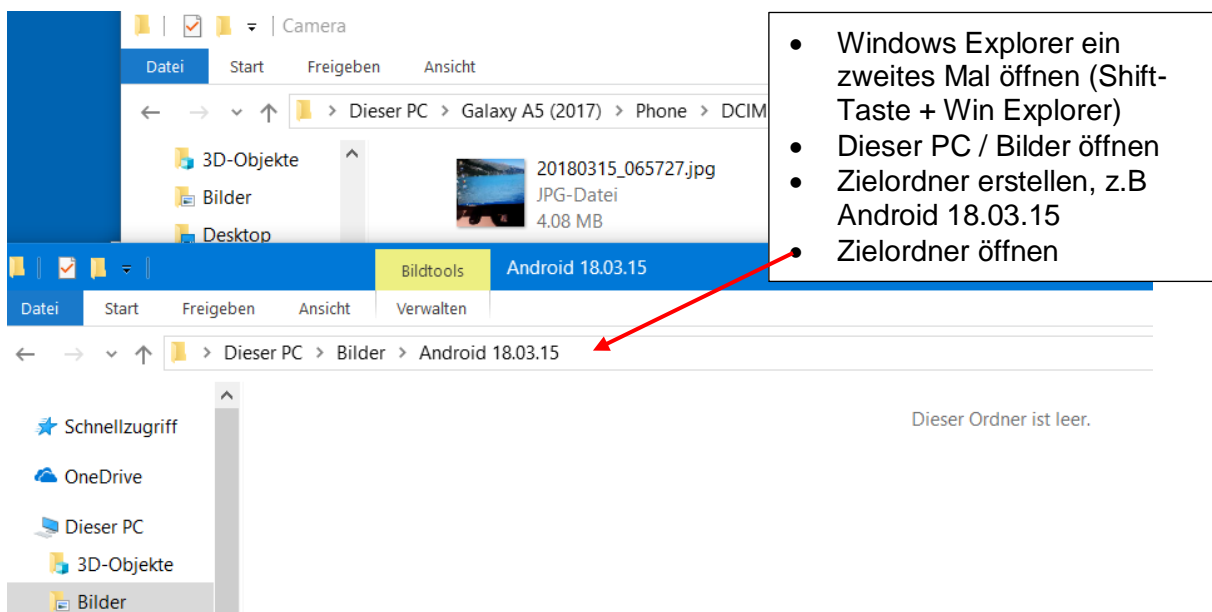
Camera

Datei Start Freigeben Ansicht

Dieser PC > Galaxy A5 (2017) > Phone > DCIM

3D-Objekte
Bilder
Desktop

20180315_065727.jpg
JPG-Datei
4.08 MB

- Windows Explorer ein zweites Mal öffnen (Shift-Taste + Win Explorer)
- Dieser PC / Bilder öffnen
- Zielordner erstellen, z.B Android 18.03.15
- Zielordner öffnen

Bildtools Android 18.03.15

Datei Start Freigeben Ansicht Verwalten

Dieser PC > Bilder > Android 18.03.15

Schnellzugriff
OneDrive
Dieser PC
3D-Objekte
Bilder

Dieser Ordner ist leer.